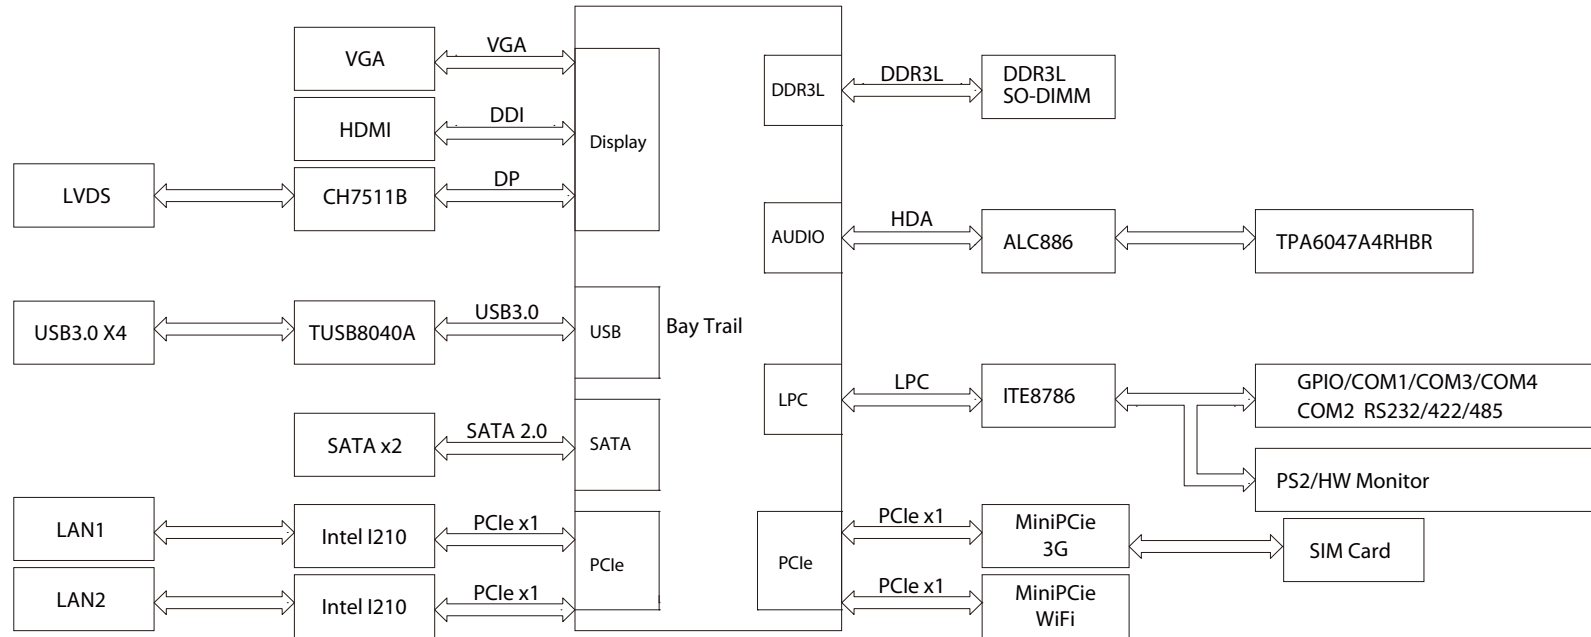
VGA
VGA
HDMI
DDI
Display
LVDS
CH7511B
DP
USB3.0 X4
TUSB8040A
USB3.0
USB
Bay Trail
SATA x2
SATA 2.0
SATA
LAN1
Intel I210
PCIe x1
PCIe
LAN2
Intel I210
PCIe x1
DDR3L
DDR3L
DDR3L SO-DIMM
AUDIO
HDA
ALC886
TPA6047A4RHBR
LPC
LPC
ITE8786
GPIO/COM1/COM3/COM4 COM2 RS232/422/485
PS2/HW Monitor
PCIe
PCIe x1
MiniPCIe 3G
SIM Card
PCIe x1
MiniPCIe WiFi